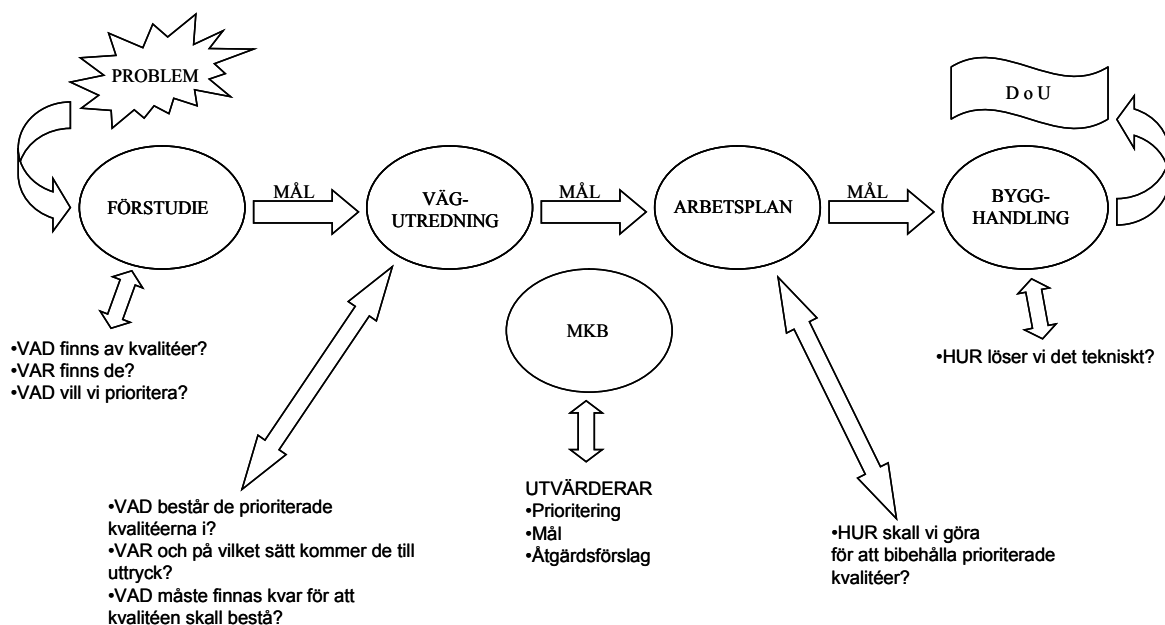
PROBLEM

D o U

FÖRSTUDIE

MÅL

VÄG-UTREDNING

MÅL

ARBETSPLAN

MÅL

BYGG-HANDLING

MKB

•VAD finns av kvalitéer?
•VAR finns de?
•VAD vill vi prioritera?

•HUR löser vi det tekniskt?

•VAD består de prioriterade kvalitéerna i?
•VAR och på vilket sätt kommer de till uttryck?
•VAD måste finnas kvar för att kvalitéen skall bestå?

UTVÄRDERAR
•Prioritering
•Mål
•Åtgärdsförslag

•HUR skall vi göra för att bibehålla prioriterade kvalitéer?